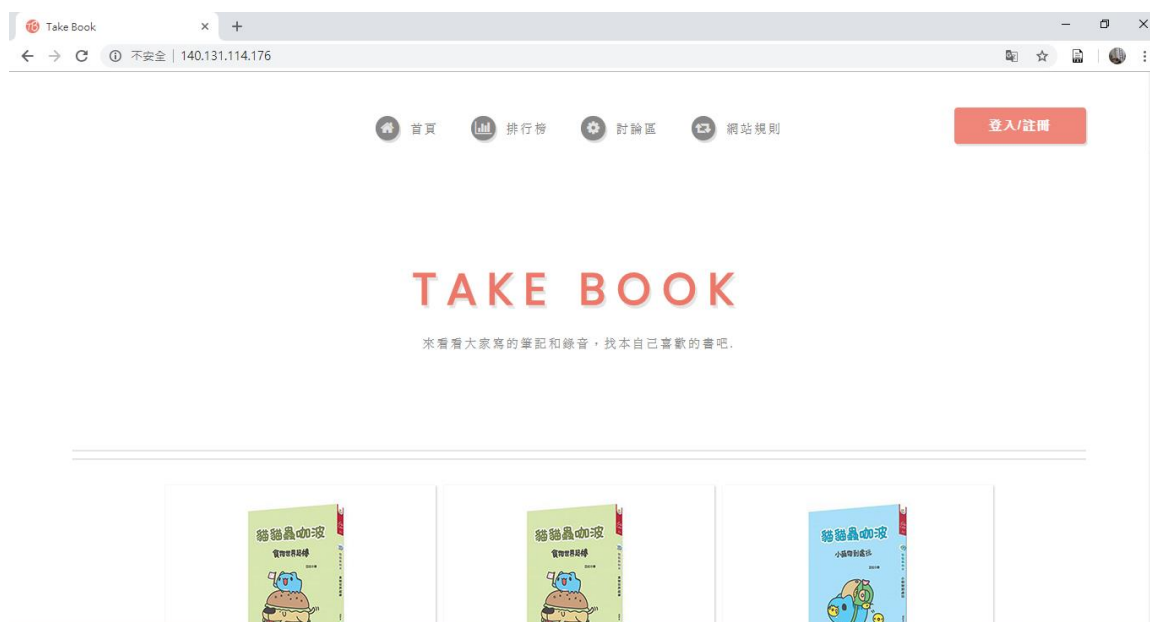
Take Book ×
+
不安全 | 140.131.114.176

首頁 排行榜 討論區 網站規則

登入/註冊

TAKE BOOK

來看看大家寫的筆記和錄音，找本自己喜歡的書吧.

貓貓蟲咖波
食物世界最棒

貓貓蟲咖波
食物世界最棒

貓貓蟲咖波
小孤僻別處泣